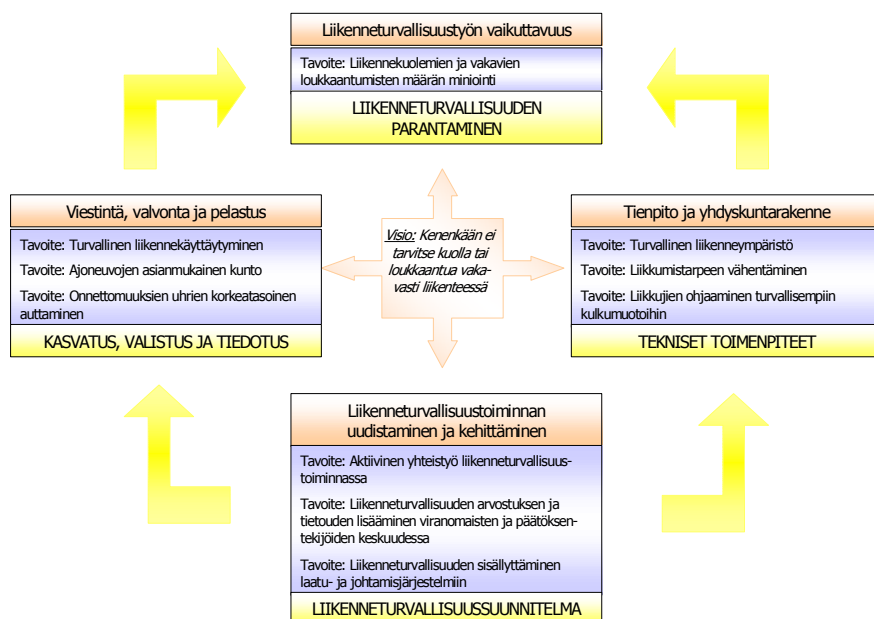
Liikenneturvallisuustyön vaikuttavuus

Tavoite: Liikennekuolemien ja vakavien loukkaantumisten määrän miniointi

LIIKENNETURVALLISUUDEN PARANTAMINEN

Viestintä, valvonta ja pelastus

Tavoite: Turvallinen liikennekäyttäytyminen

Tavoite: Ajoneuvojen asianmukainen kunto

Tavoite: Onnettomuuksien uhrien korkeatasoinen auttaminen

KASVATUS, VALISTUS JA TIEDOTUS

Visio: Kenenkään ei tarvitse kuolla tai loukkaantua vakavasti liikenteessä

Tienpito ja yhdyskuntarakenne

Tavoite: Turvallinen liikenneympäristö

Tavoite: Liikkumistarpeen vähentäminen

Tavoite: Liikkujien ohjaaminen turvallisempiin kulkumuotoihin

TEKNISET TOIMENPITEET

Liikenneturvallisuustoiminnan uudistaminen ja kehittäminen

Tavoite: Aktiivinen yhteistyö liikenneturvallisuustoiminnassa

Tavoite: Liikenneturvallisuuden arvostuksen ja tietouden lisääminen viranomaisten ja päätöksentekijöiden keskuudessa

Tavoite: Liikenneturvallisuuden sisällyttäminen laatu- ja johtamisjärjestelmiin

LIIKENNETURVALLISUUSSUUNNITELMA